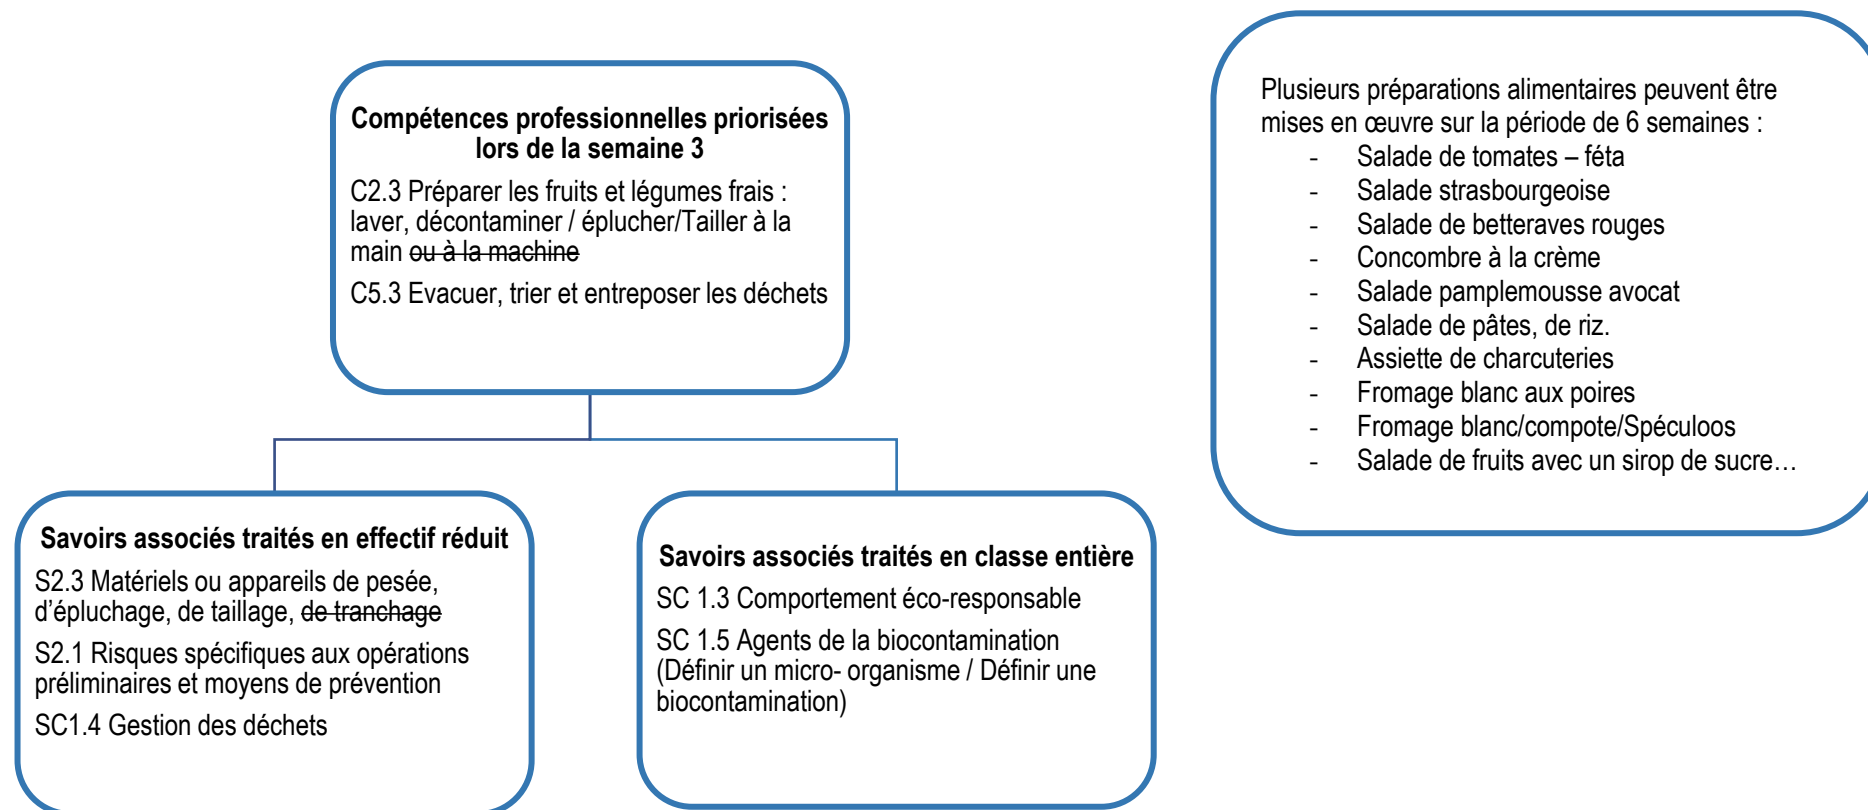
**Compétences professionnelles priorisées lors de la semaine 3**

C2.3 Préparer les fruits et légumes frais : laver, décontaminer / éplucher/Tailler à la main ~~ou à la machine~~

C5.3 Evacuer, trier et entreposer les déchets

**Savoirs associés traités en effectif réduit**

S2.3 Matériels ou appareils de pesée, d'épluchage, de taillage, ~~de tranchage~~

S2.1 Risques spécifiques aux opérations préliminaires et moyens de prévention

SC1.4 Gestion des déchets

**Savoirs associés traités en classe entière**

SC 1.3 Comportement éco-responsable

SC 1.5 Agents de la biocontamination (Définir un micro- organisme / Définir une biocontamination)

Plusieurs préparations alimentaires peuvent être mises en œuvre sur la période de 6 semaines :
- Salade de tomates – féta
- Salade strasbourgeoise
- Salade de betteraves rouges
- Concombre à la crème
- Salade pamplemousse avocat
- Salade de pâtes, de riz.
- Assiette de charcuteries
- Fromage blanc aux poires
- Fromage blanc/compote/Spéculoos
- Salade de fruits avec un sirop de sucre…